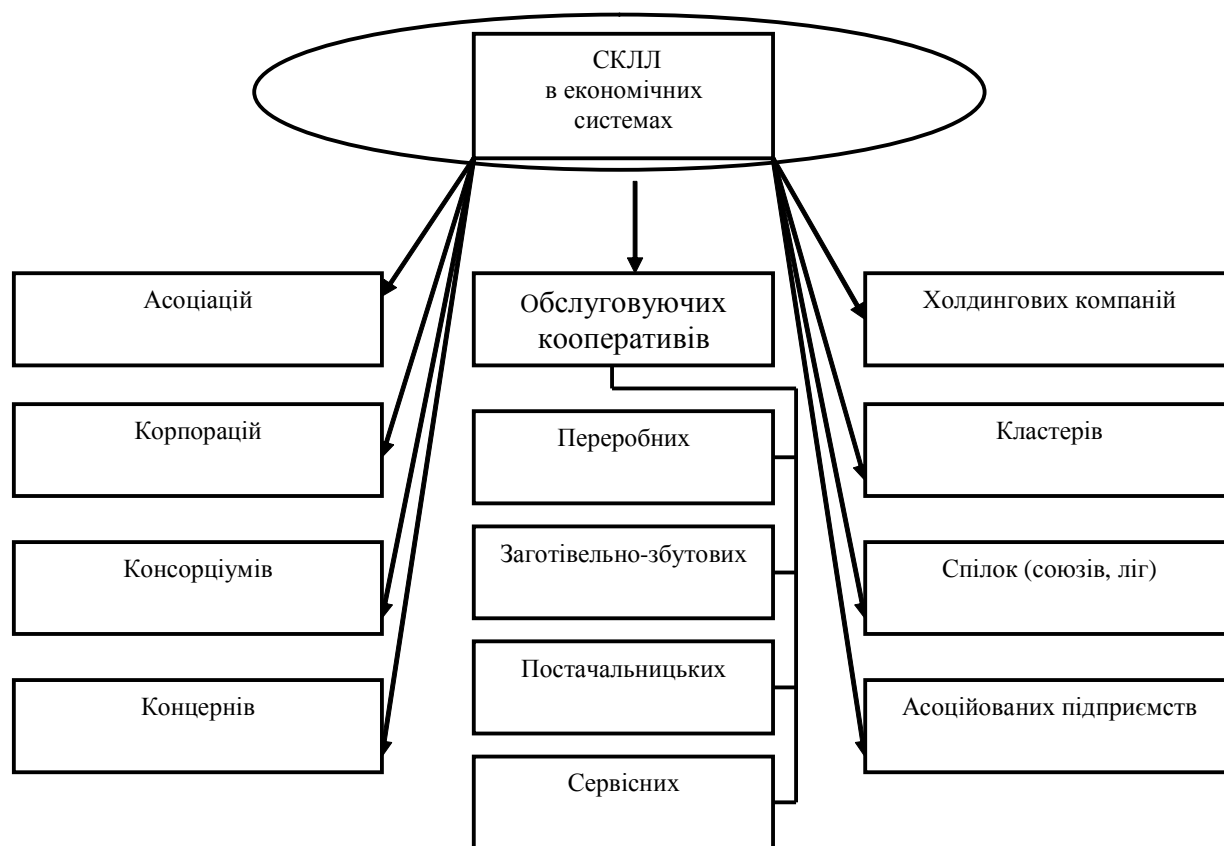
СКЛЛ
в економічних
системах

Асоціацій

Корпорацій

Консорціумів

Концернів

Обслуговуючих кооперативів

Переробних

Заготівельно-збутових

Постачальницьких

Сервісних

Холдингових компаній

Кластерів

Спілок (союзів, ліг)

Асоційованих підприємств